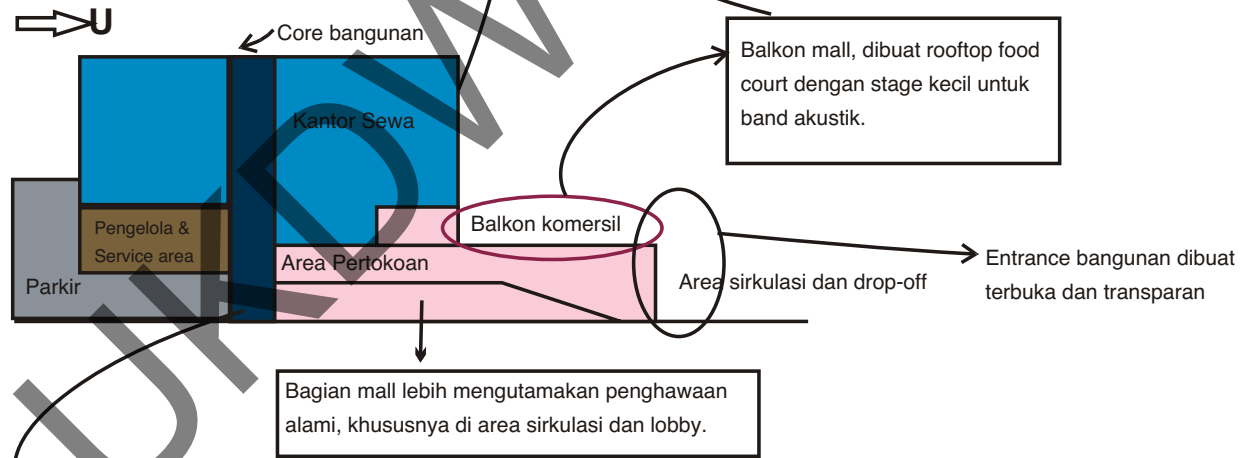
U

Core bangunan

Balkon mall, dibuat rooftop food court dengan stage kecil untuk band akustik.

Kantor Sewa

Pengelola & Service area

Parkir

Balkon komersil

Area Pertokoan

Area sirkulasi dan drop-off

Entrance bangunan dibuat terbuka dan transparan

Bagian mall lebih mengutamakan penghawaan alami, khususnya di area sirkulasi dan lobby.

UKDW